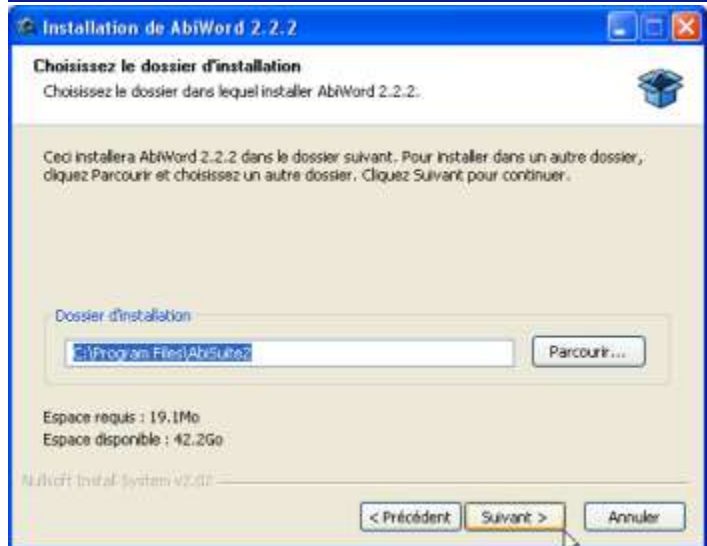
Installation de AbiWord 2.2.2

Choisissez le dossier d'installation
Choisissez le dossier dans lequel installer AbiWord 2.2.2.

Ceci installera AbiWord 2.2.2 dans le dossier suivant. Pour installer dans un autre dossier, cliquez Parcourir et choisissez un autre dossier. Cliquez Suivant pour continuer.

Dossier d'installation
C:\Program Files\AbiSuite2
Parcourir...

Espace requis : 19.1Mo
Espace disponible : 42.2Go

Nullsoft Install System v2.02

< Précédent
Suivant >
Annuler